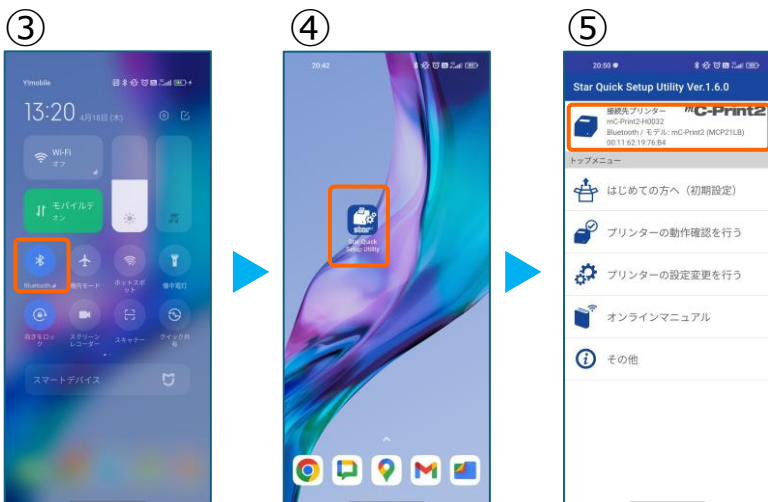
③

Y!mobile

13:20 4月18日(木)

Wi-Fi
オフ

モバイルデ
オン

Bluetooth
機内モード
ホットスポット
懐中電灯
向きをロック
スクリーンレコーダー
スキャナー
クイック共有

スマートデバイス

④

20:42

star
Star Quick Setup Utility

⑤

20:50

Star Quick Setup Utility Ver.1.6.0

接続先プリンター
mC-Print2-H0032
Bluetooth / モデル: mC-Print2 (MCP21LB)
00:11:62:19:76:B4
mC-Print2

トップメニュー

はじめての方へ（初期設定）

プリンターの動作確認を行う

プリンターの設定変更を行う

オンラインマニュアル

その他